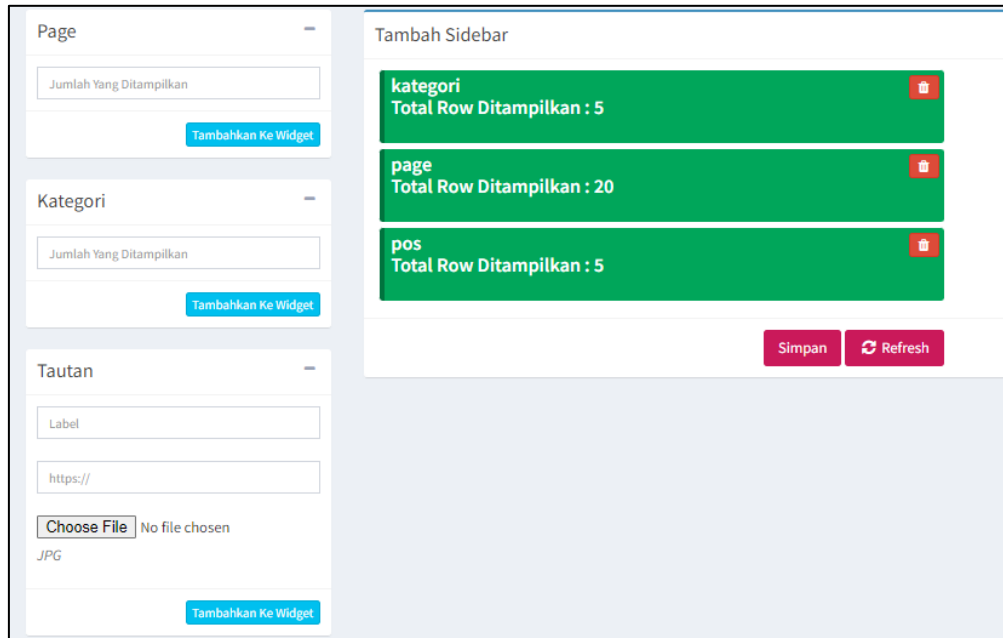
Page

Jumlah Yang Ditampilkan

Tambahkan Ke Widget

Kategori

Jumlah Yang Ditampilkan

Tambahkan Ke Widget

Tautan

Label

https://

Choose File No file chosen

JPG

Tambahkan Ke Widget

Tambah Sidebar

kategori
Total Row Ditampilkan : 5

page
Total Row Ditampilkan : 20

pos
Total Row Ditampilkan : 5

Simpan Refresh